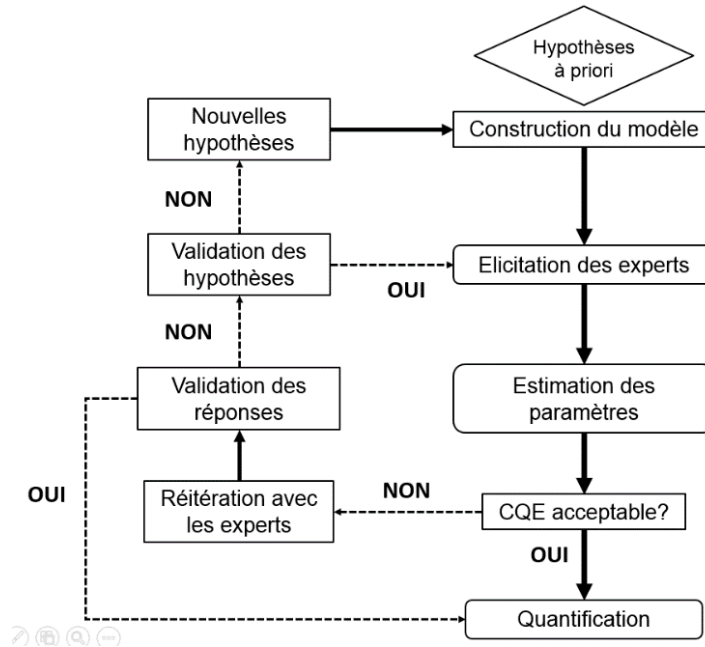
Hypothèses à priori

Nouvelles hypothèses

Construction du modèle

NON

Validation des hypothèses

Elicitation des experts

OUI

NON

Validation des réponses

Estimation des paramètres

OUI

Réitération avec les experts

NON

CQE acceptable?

OUI

Quantification